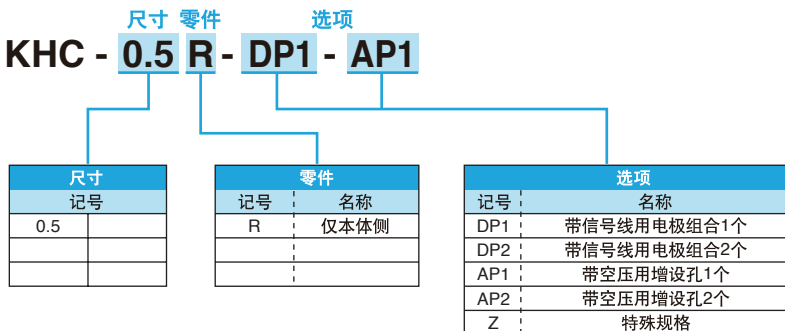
尺寸 零件 选项

KHC - 0.5 R - DP1 - AP1

| 尺寸 | |
|---|---|
| 记号 | |
| 0.5 | |
| | |
| | |

| 零件 | |
|---|---|
| 记号 | 名称 |
| R | 仅本体侧 |
| | |
| | |

| 选项 | |
|---|---|
| 记号 | 名称 |
| DP1 | 带信号线用电极组合1个 |
| DP2 | 带信号线用电极组合2个 |
| AP1 | 带空压用增设孔1个 |
| AP2 | 带空压用增设孔2个 |
| Z | 特殊规格 |